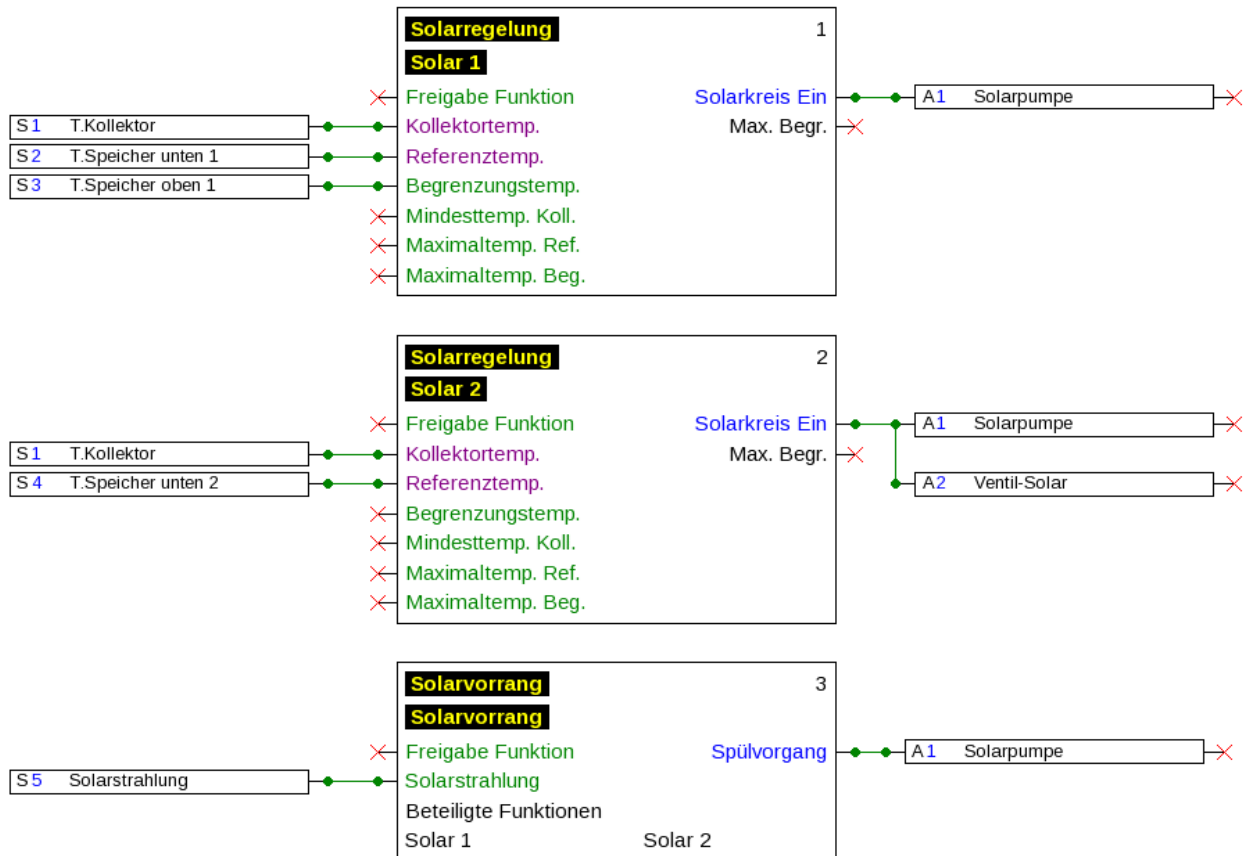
Solarregelung 1
Solar 1
Freigabe Funktion
Kollektortemp.
Referenztemp.
Begrenzungstemp.
Mindesttemp. Koll.
Maximaltemp. Ref.
Maximaltemp. Beg.
Solarkreis Ein
Max. Begr.

S1 T.Kollektor
S2 T.Speicher unten 1
S3 T.Speicher oben 1

A1 Solarpumpe

Solarregelung 2
Solar 2
Freigabe Funktion
Kollektortemp.
Referenztemp.
Begrenzungstemp.
Mindesttemp. Koll.
Maximaltemp. Ref.
Maximaltemp. Beg.
Solarkreis Ein
Max. Begr.

S1 T.Kollektor
S4 T.Speicher unten 2

A1 Solarpumpe
A2 Ventil-Solar

Solarvorrang 3
Solarvorrang
Freigabe Funktion
Solarstrahlung
Beteiligte Funktionen
Solar 1 Solar 2
Spülvorgang

S5 Solarstrahlung

A1 Solarpumpe